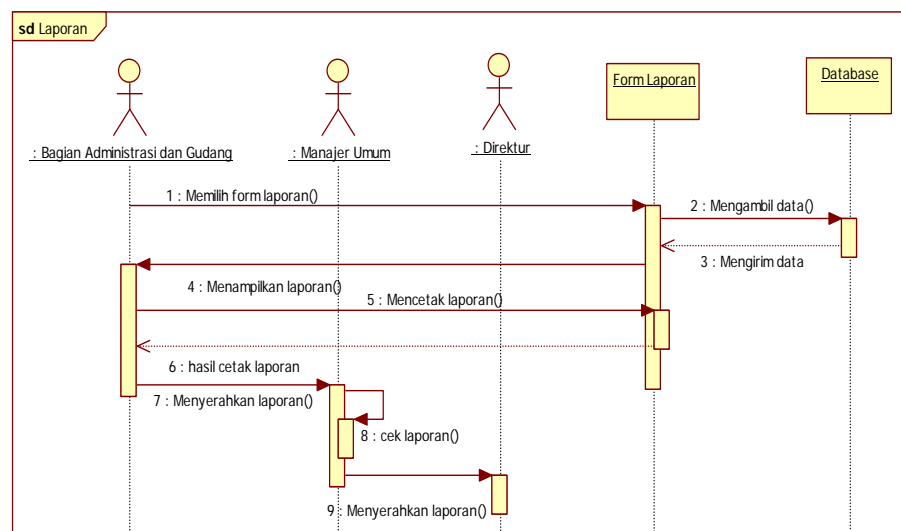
sd Laporan

: Bagian Administrasi dan Gudang

: Manajer Umum

: Direktur

Form Laporan

Database

1 : Memilih form laporan()

2 : Mengambil data()

3 : Mengirim data

4 : Menampilkan laporan()

5 : Mencetak laporan()

6 : hasil cetak laporan

7 : Menyerahkan laporan()

8 : cek laporan()

9 : Menyerahkan laporan()